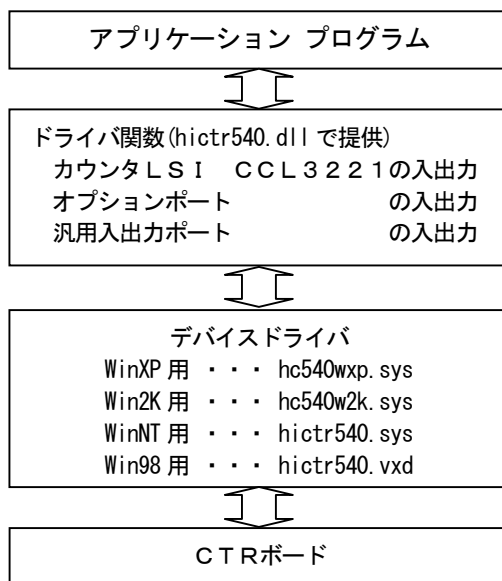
アプリケーション プログラム

ドライバ関数(hictr540.dll で提供)
カウンタＬＳＩ　ＣＣＬ３２２１の入出力
オプションポート　の入出力
汎用入出力ポート　の入出力

デバイスドライバ
WinXP 用 ・・・ hc540wxp.sys
Win2K 用 ・・・ hc540w2k.sys
WinNT 用 ・・・ hictr540.sys
Win98 用 ・・・ hictr540.vxd

ＣＴＲボード